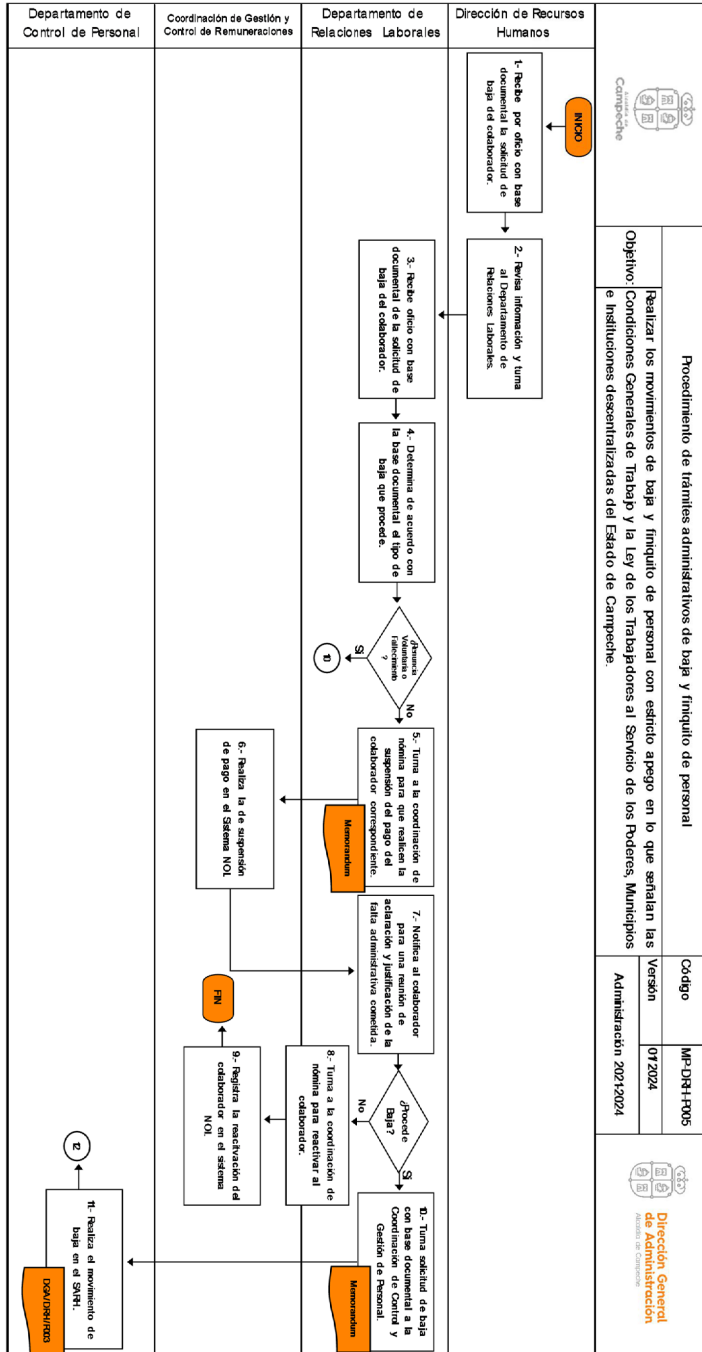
Departamento de Control de Personal

Coordinación de Gestión y Control de Remuneraciones

Departamento de Relaciones Laborales

Dirección de Recursos Humanos

Campeche

Procedimiento de trámites administrativos de baja y finiquito de personal

Objetivo: Realizar los movimientos de baja y finiquito de personal con estricto apego en lo que señalan las Condiciones Generales de Trabajo y la Ley de los Trabajadores al Servicio de los Poderes, Municipios e Instituciones descentralizadas del Estado de Campeche.

| Código | MP-DRH-P005 |
|---|---|
| Versión | 01 2024 |
| Administración 2021-2024 | |

Dirección General de Administración
Alcaldía de Campeche

INICIO

1.- Recibe por oficio con base documental la solicitud de baja del colaborador.

2.- Revisa información y turna al Departamento de Relaciones Laborales.

3.- Recibe oficio con base documental de la solicitud de baja del colaborador.

4.- Determina de acuerdo con la base documental el tipo de baja que procede.

¿Renuncia voluntaria o fallecimiento?

Sí

10

No

5.- Turna a la coordinación de nómina para que realicen la suspensión del pago del colaborador correspondiente.

Memorandum

6.- Realiza la de suspensión de pago en el Sistema NOI.

7.- Notifica al colaborador para una reunión de aclaración y justificación de la falta administrativa cometida.

¿Procede Baja?

No

Sí

8.- Turna a la coordinación de nómina para reactivar al colaborador.

9.- Registra la reactivación del colaborador en el sistema NOI.

FIN

10.- Turna solicitud de baja con base documental a la Coordinación de Control y Gestión de Personal.

Memorandum

11.- Realiza el movimiento de baja en el SARH.

DGA/DRH/R003

12